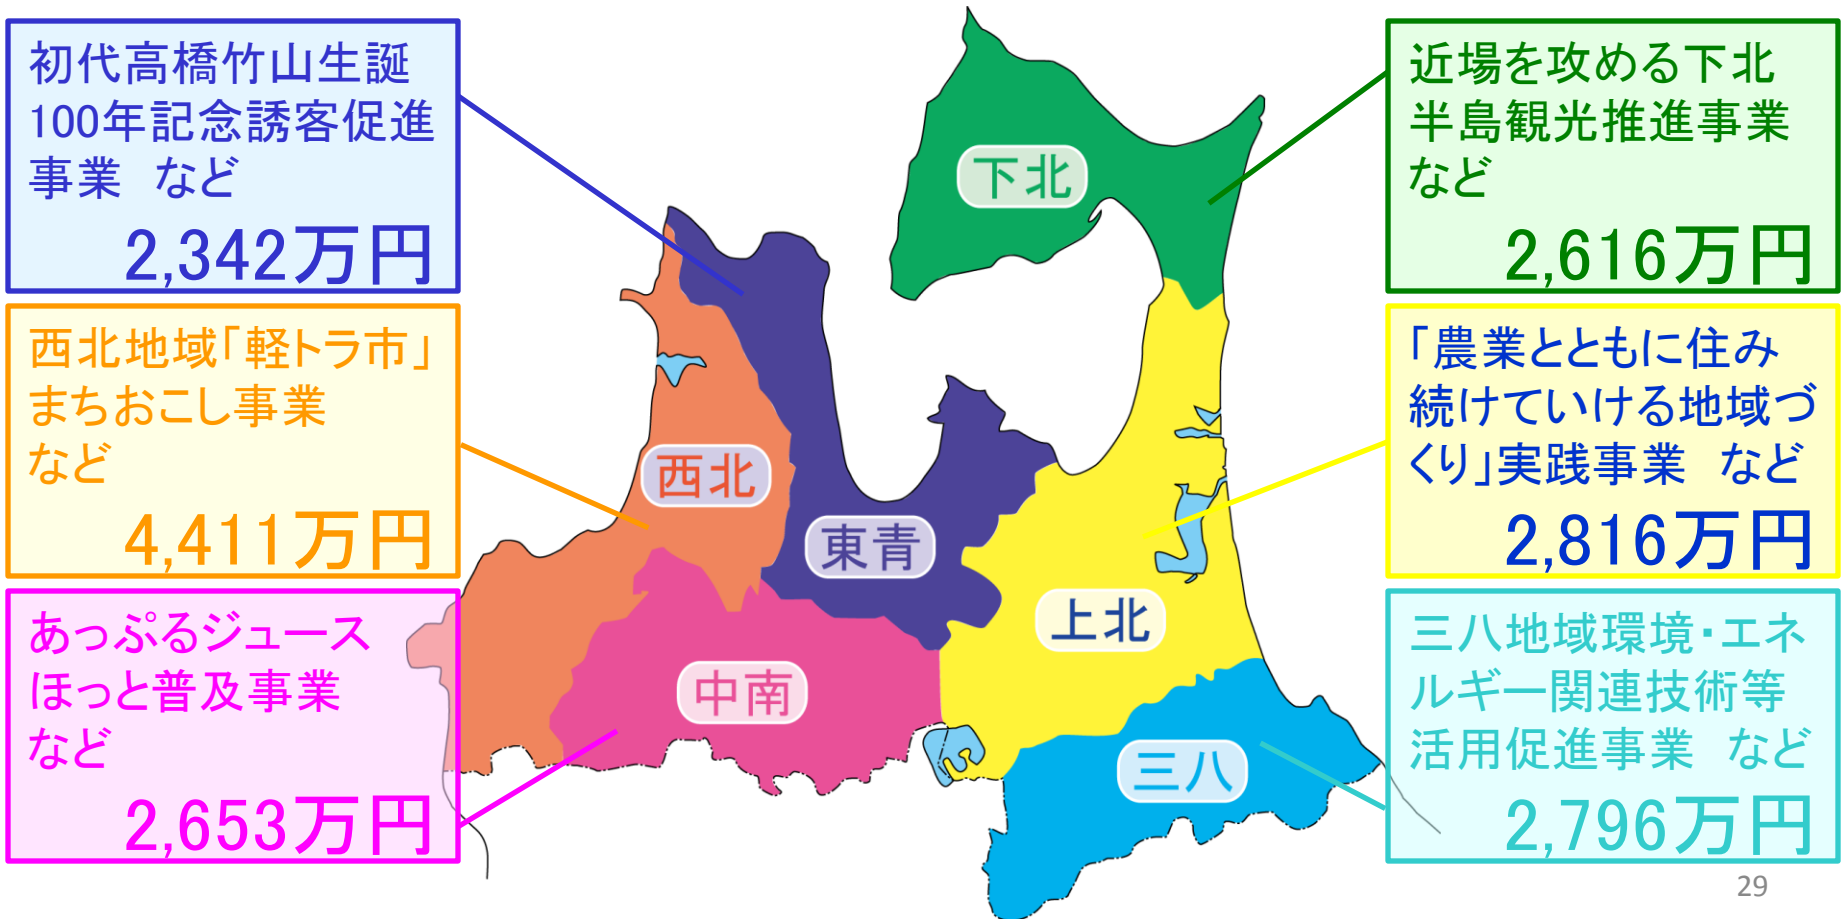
初代高橋竹山生誕100年記念誘客促進事業　など
2,342万円

近場を攻める下北半島観光推進事業など
2,616万円

西北地域「軽トラ市」まちおこし事業など
4,411万円

「農業とともに住み続けていける地域づくり」実践事業　など
2,816万円

あっぷるジュースほっと普及事業など
2,653万円

三八地域環境・エネルギー関連技術等活用促進事業　など
2,796万円

下北
西北
東青
上北
中南
三八

29